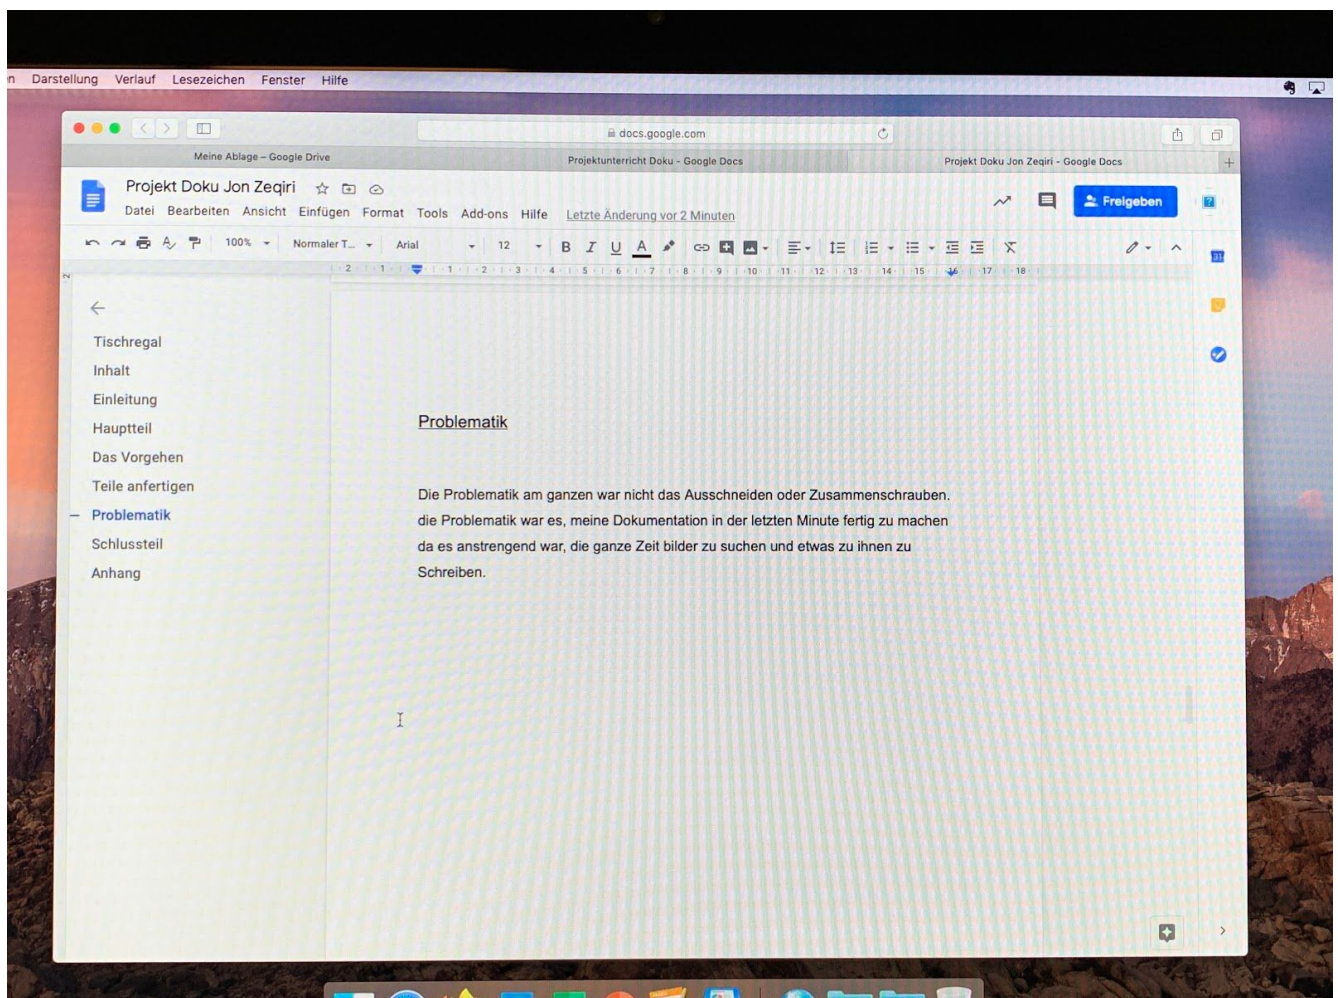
n Darstellung Verlauf Lesezeichen Fenster Hilfe

docs.google.com

Meine Ablage – Google Drive

Projektunterricht Doku - Google Docs

Projekt Doku Jon Zeqiri - Google Docs

Projekt Doku Jon Zeqiri

Datei Bearbeiten Ansicht Einfügen Format Tools Add-ons Hilfe Letzte Änderung vor 2 Minuten

Freigeben

100% Normaler T... Arial 12

Tischregal
Inhalt
Einleitung
Hauptteil
Das Vorgehen
Teile anfertigen
Problematik
Schlussteil
Anhang

Problematik

Die Problematik am ganzen war nicht das Ausschneiden oder Zusammenschrauben. die Problematik war es, meine Dokumentation in der letzten Minute fertig zu machen da es anstrengend war, die ganze Zeit bilder zu suchen und etwas zu ihnen zu Schreiben.